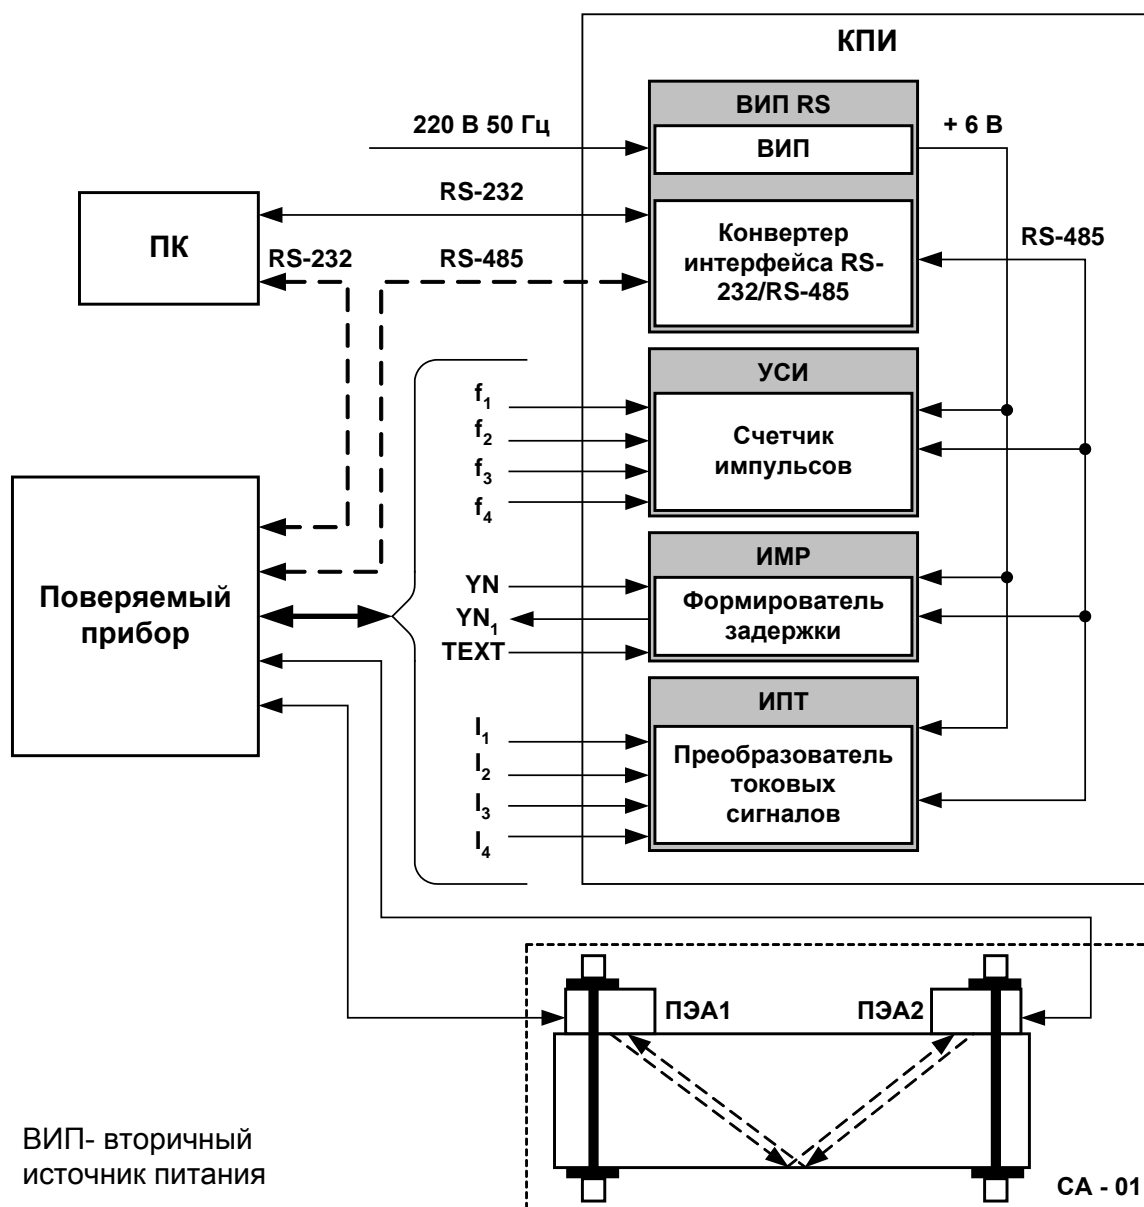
КПИ

ВИП RS

220 В 50 Гц

ВИП

+ 6 В

RS-232

ПК

RS-232

RS-485

Конвертер интерфейса RS-232/RS-485

RS-485

УСИ

$f_1$
$f_2$
$f_3$
$f_4$

Счетчик импульсов

ИМР

YN
$YN_1$
TEXT

Формирователь задержки

Поверяемый прибор

ИПТ

$I_1$
$I_2$
$I_3$
$I_4$

Преобразователь токовых сигналов

ПЭА1

ПЭА2

ВИП- вторичный источник питания

СА - 01